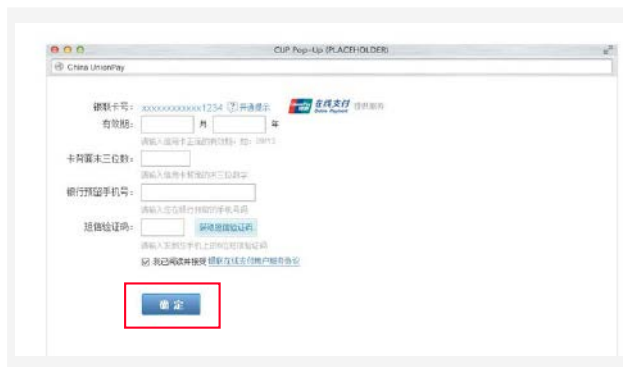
CUP Pop-Up (PLACEHOLDER)

China UnionPay

银联卡号： xxxxxxxxxxxx1234 开通提示 在线支付 Online Payment 提供服务

有效期： 月 年

请输入信用卡正面的有效期，如：09/13

卡背面末三位数：

请输入信用卡背面的末三位数字

银行预留手机号：

请输入您在银行预留的手机号码

短信验证码： 获取短信验证码

请输入发到您手机上的6位短信验证码

我已阅读并接受 银联在线支付用户服务协议

确 定